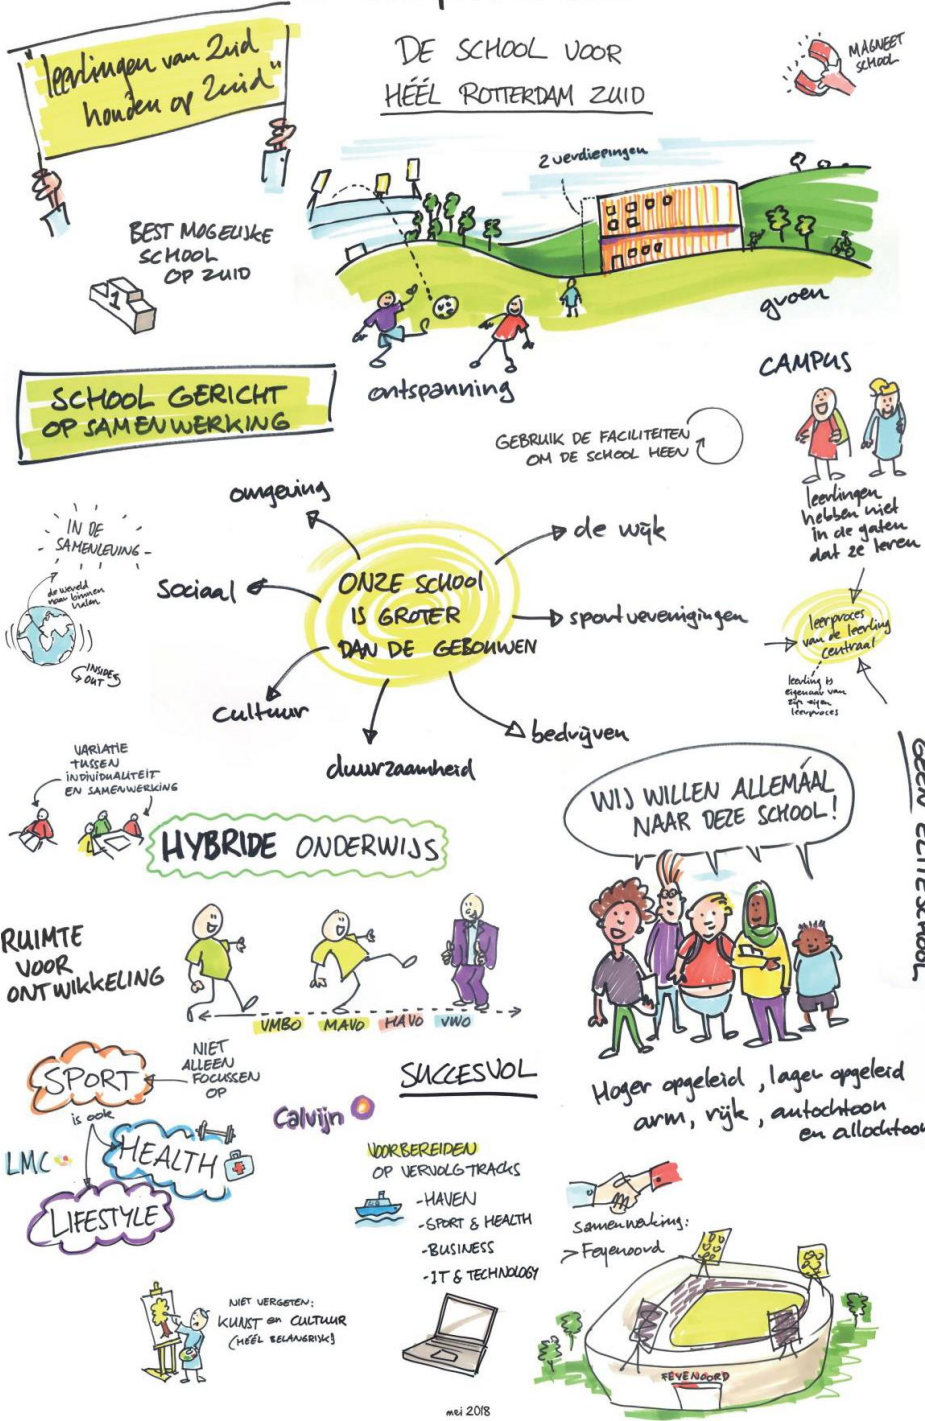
"leerlingen van Zuid houden op Zuid"

DE SCHOOL VOOR HEÉL ROTTERDAM ZUID

MAGNEET SCHOOL

BEST MOGELIJKE SCHOOL OP ZUID

1

2 verdiepingen

groen

ontspanning

CAMPUS

SCHOOL GERICHT OP SAMENWERKING

GEBRUIK DE FACILITEITEN OM DE SCHOOL HEEN

leerlingen hebben niet in de gaten dat ze leren

omgeving

IN DE SAMENLEVING

de wereld naar binnen halen

INSIDE OUT

Sociaal

ONZE SCHOOL IS GROTER DAN DE GEBOUWEN

de wijk

sportverenigingen

leerproces van de leerling centraal

leerling is eigenaar van zijn eigen leerproces

cultuur

duurzaamheid

bedrijven

VARIATIE TUSSEN INDIVIDUALITEIT EN SAMENWERKING

HYBRIDE ONDERWIJS

WIJ WILLEN ALLEMAAL NAAR DEZE SCHOOL!

GEEN ELITE SCHOOL

RUIMTE VOOR ONTWIKKELING

VMBO MAVO HAVO VWO

SPORT

NIET ALLEEN FOCUSSEN OP

is ook

HEALTH

LIFESTYLE

LMC

Calvijn

SUCCESVOL

Hoger opgeleid, lager opgeleid arm, rijk, autochtoon en allochtoon

VOORBEREIDEN OP VERVOLGTRACKS
-HAVEN
-SPORT & HEALTH
-BUSINESS
-IT & TECHNOLOGY

samenwerking: > Feyenoord

NIET VERGETEN: KUNST en CULTUUR (HEÉL BELANGRIJK!)

FEYENOORD

mei 2018